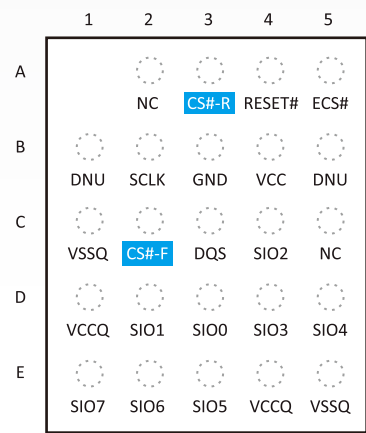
|   | 1 | 2 | 3 | 4 | 5 |
|---|---|---|---|---|---|
| A |  | NC | CS#-R | RESET# | ECS# |
| B | DNU | SCLK | GND | VCC | DNU |
| C | VSSQ | CS#-F | DQS | SIO2 | NC |
| D | VCCQ | SIO1 | SIO0 | SIO3 | SIO4 |
| E | SIO7 | SIO6 | SIO5 | VCCQ | VSSQ |